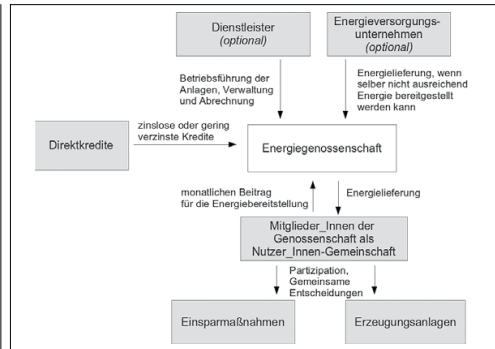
Dienstleister
(optional)

Energieversorgungsunternehmen
(optional)

Betriebsführung der Anlagen, Verwaltung und Abrechnung

Energielieferung, wenn selber nicht ausreichend Energie bereitgestellt werden kann

Direktkredite

zinslose oder gering verzinste Kredite

Energiegenossenschaft

monatlichen Beitrag für die Energiebereitstellung

Energielieferung

Mitglieder_Innen der Genossenschaft als Nutzer_Innen-Gemeinschaft

Partizipation, Gemeinsame Entscheidungen

Einsparmaßnahmen

Erzeugungsanlagen